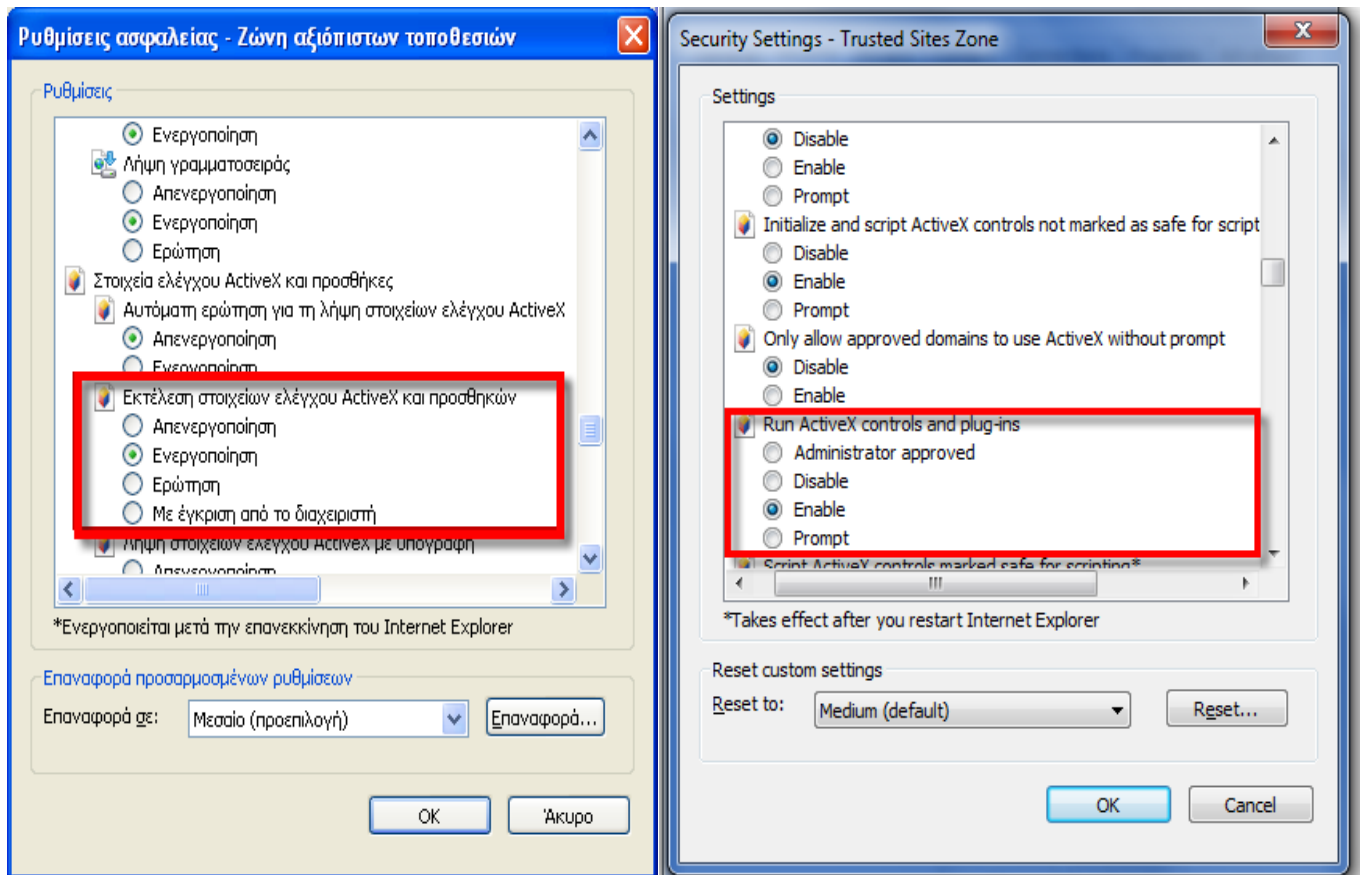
Ρυθμίσεις ασφαλείας - Ζώνη αξιόπιστων τοποθεσιών

Ρυθμίσεις

Ενεργοποίηση
Λήψη γραμματοσειράς
Απενεργοποίηση
Ενεργοποίηση
Ερώτηση
Στοιχεία ελέγχου ActiveX και προσθήκες
Αυτόματη ερώτηση για τη λήψη στοιχείων ελέγχου ActiveX
Απενεργοποίηση
Ενεργοποίηση
Εκτέλεση στοιχείων ελέγχου ActiveX και προσθηκών
Απενεργοποίηση
Ενεργοποίηση
Ερώτηση
Με έγκριση από το διαχειριστή
Λήψη στοιχείων ελέγχου ActiveX με υπογραφή
Απενεργοποίηση

*Ενεργοποιείται μετά την επανεκκίνηση του Internet Explorer

Επαναφορά προσαρμοσμένων ρυθμίσεων
Επαναφορά σε: Μεσαίο (προεπιλογή) Επαναφορά...

OK Άκυρο

Security Settings - Trusted Sites Zone

Settings

Disable
Enable
Prompt
Initialize and script ActiveX controls not marked as safe for script
Disable
Enable
Prompt
Only allow approved domains to use ActiveX without prompt
Disable
Enable
Run ActiveX controls and plug-ins
Administrator approved
Disable
Enable
Prompt
Script ActiveX controls marked safe for scripting*

*Takes effect after you restart Internet Explorer

Reset custom settings
Reset to: Medium (default) Reset...

OK Cancel